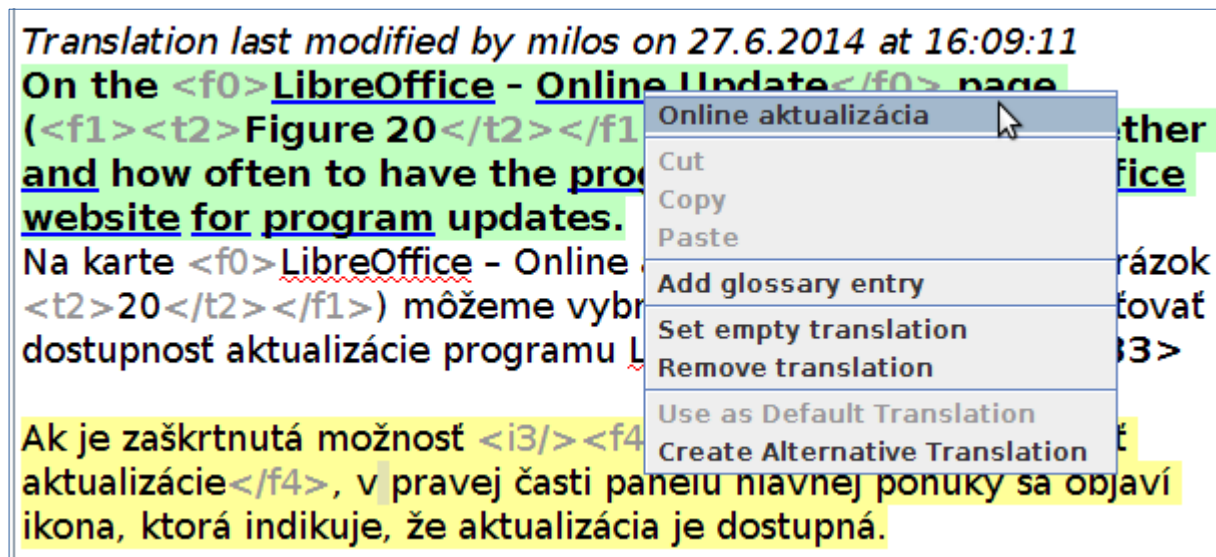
Translation last modified by milos on 27.6.2014 at 16:09:11
On the <f0>LibreOffice – Online Update</f0> page (<f1><t2>Figure 20</t2></f1 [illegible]ether and how often to have the prog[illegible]fice website for program updates.
Na karte <f0>LibreOffice – Online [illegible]rázok <t2>20</t2></f1>) môžeme vybr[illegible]ťovať dostupnosť aktualizácie programu L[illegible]33>

Ak je zaškrtnutá možnosť <i3/><f4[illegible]ť aktualizácie</f4>, v pravej časti panelu hlavnej ponuky sa objaví ikona, ktorá indikuje, že aktualizácia je dostupná.

Online aktualizácia
Cut
Copy
Paste
Add glossary entry
Set empty translation
Remove translation
Use as Default Translation
Create Alternative Translation